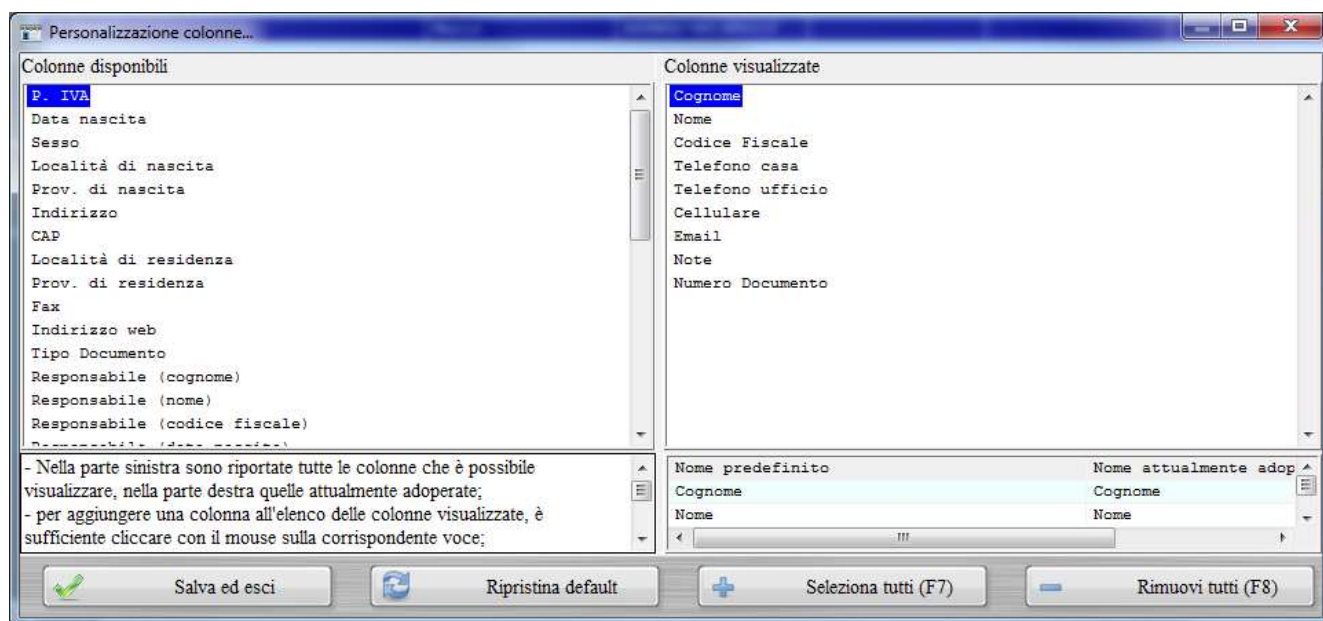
Personalizzazione colonne...

Colonne disponibili

P. IVA
Data nascita
Sesso
Località di nascita
Prov. di nascita
Indirizzo
CAP
Località di residenza
Prov. di residenza
Fax
Indirizzo web
Tipo Documento
Responsabile (cognome)
Responsabile (nome)
Responsabile (codice fiscale)
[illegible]

Colonne visualizzate

Cognome
Nome
Codice Fiscale
Telefono casa
Telefono ufficio
Cellulare
Email
Note
Numero Documento

- Nella parte sinistra sono riportate tutte le colonne che è possibile visualizzare, nella parte destra quelle attualmente adoperate;
- per aggiungere una colonna all'elenco delle colonne visualizzate, è sufficiente cliccare con il mouse sulla corrispondente voce;

| Nome predefinito | Nome attualmente adop |
|---|---|
| Cognome | Cognome |
| Nome | Nome |

Salva ed esci

Ripristina default

Seleziona tutti (F7)

Rimuovi tutti (F8)